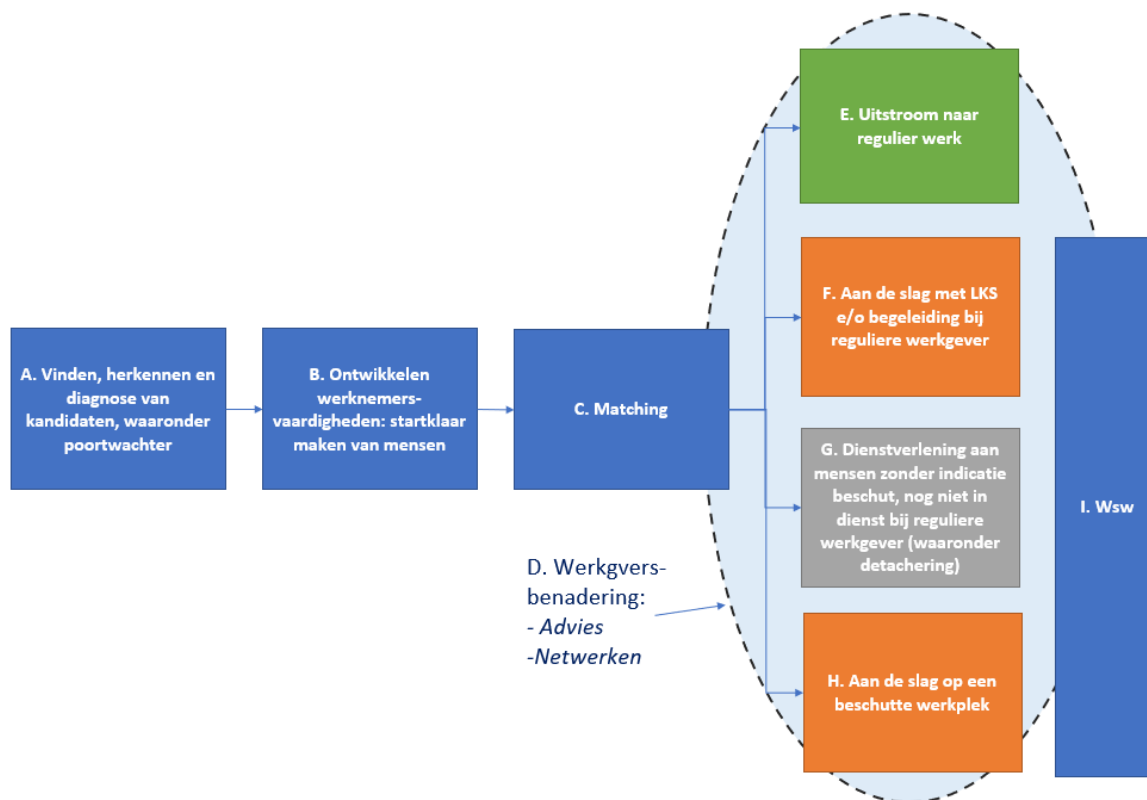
A. Vinden, herkennen en diagnose van kandidaten, waaronder poortwachter

B. Ontwikkelen werknemers-vaardigheden: startklaar maken van mensen

C. Matching

D. Werkgvers-benadering:
- Advies
-Netwerken

E. Uitstroom naar regulier werk

F. Aan de slag met LKS e/o begeleiding bij reguliere werkgever

G. Dienstverlening aan mensen zonder indicatie beschut, nog niet in dienst bij reguliere werkgever (waaronder detachering)

H. Aan de slag op een beschutte werkplek

I. Wsw